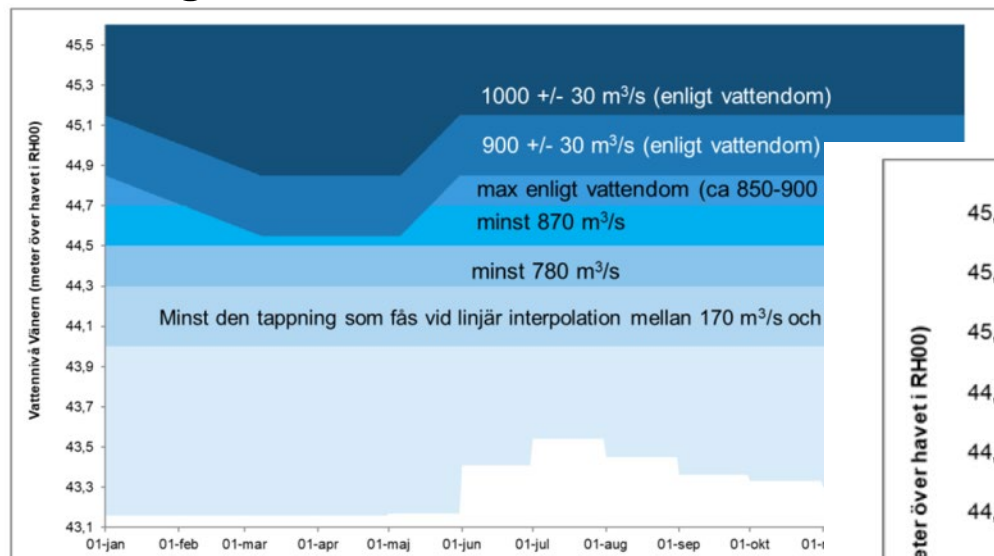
Vattennivå Vänern (meter över havet i RH00)

45,5
45,3
45,1
44,9
44,7
44,5
44,3
44,1
43,9
43,7
43,5
43,3
43,1

1000 +/- 30 m$^3$/s (enligt vattendom)

900 +/- 30 m$^3$/s (enligt vattendom)

max enligt vattendom (ca 850-900

minst 870 m$^3$/s

minst 780 m$^3$/s

Minst den tappning som fås vid linjär interpolation mellan 170 m$^3$/s och

01-jan 01-feb 01-mar 01-apr 01-maj 01-jun 01-jul 01-aug 01-sep 01-okt 01-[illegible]

eter över havet i RH00)

45,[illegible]
45,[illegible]
45,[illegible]
44,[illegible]
44,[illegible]
44,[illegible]